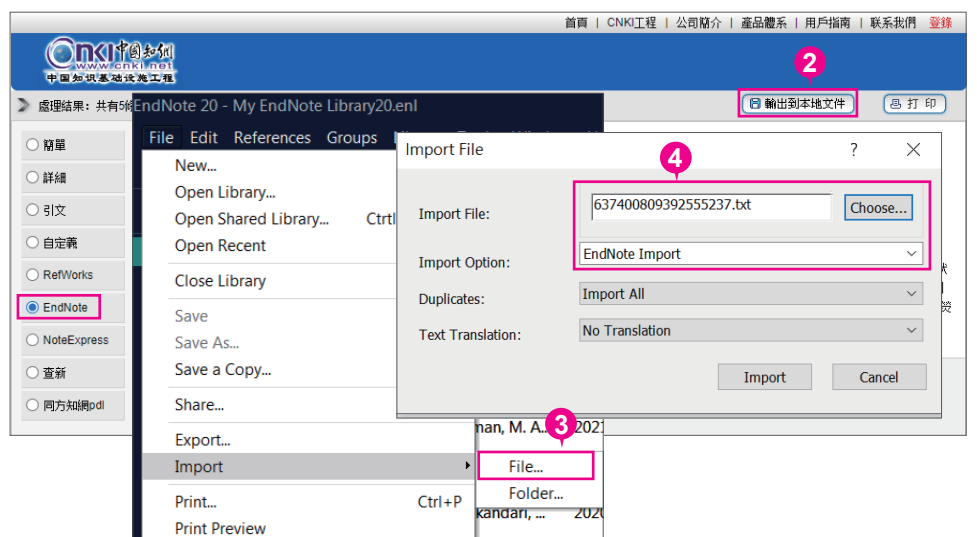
首頁 | CNKI工程 | 公司簡介 | 產品體系 | 用戶指南 | 联系我們 登錄

CNKI 中国知網 www.cnki.net 中国知识基础设施工程

處理結果：共有5

2

輸出到本地文件

打 印

簡單
詳細
引文
自定義
RefWorks
EndNote
NoteExpress
查新
同方知網pdl

EndNote 20 - My EndNote Library20.enl

File Edit References Groups

New...
Open Library...
Open Shared Library... Ctrl
Open Recent
Close Library
Save
Save As...
Save a Copy...
Share...
Export...
Import
Print... Ctrl+P
Print Preview

Import File ? ×

4

Import File: 637400809392555237.txt Choose...

Import Option: EndNote Import

Duplicates: Import All

Text Translation: No Translation

Import Cancel

3

nan, M. A. 202

File...
Folder...

kandari, ... 2020